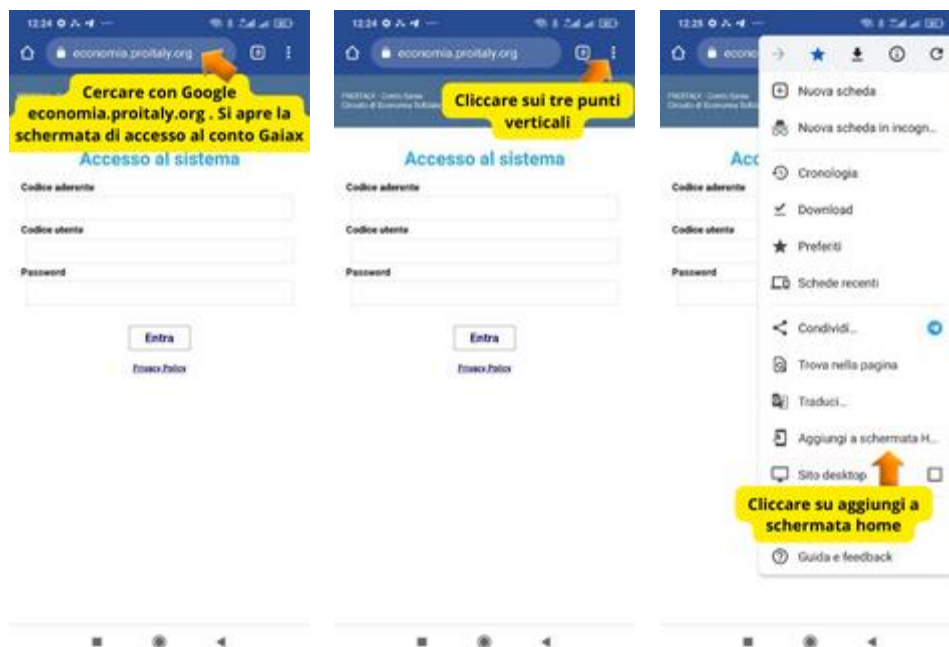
12:24

economia.proitaly.org

Cercare con Google economia.proitaly.org . Si apre la schermata di accesso al conto Gaiax

Accesso al sistema

Codice aderente

Codice utente

Password

Entra

Privacy Policy

12:24

economia.proitaly.org

PROITALY - Conto Gaiax
Circuito di Economia Solidale

Cliccare sui tre punti verticali

Accesso al sistema

Codice aderente

Codice utente

Password

Entra

Privacy Policy

12:25

econo

PROITALY - Conto Gaiax
Circuito di Economia Solidale

Acc

Codice aderente

Codice utente

Password

Nuova scheda

Nuova scheda in incogn...

Cronologia

Download

Preferiti

Schede recenti

Condividi...

Trova nella pagina

Traduci...

Aggiungi a schermata H...

Sito desktop

Cliccare su aggiungi a schermata home

Guida e feedback